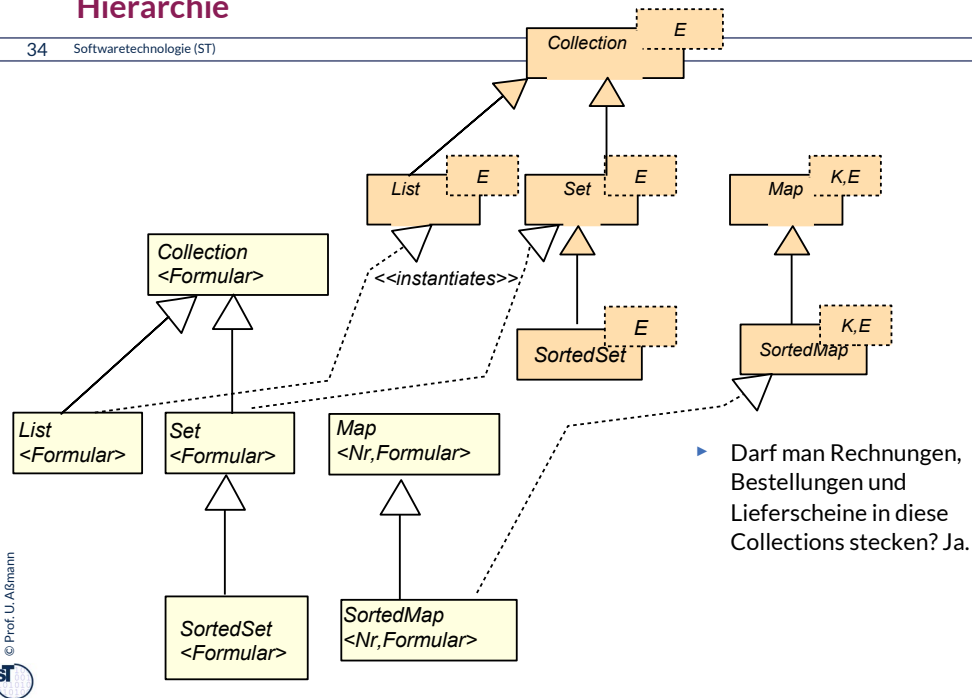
Hierarchie

34 Softwaretechnologie (ST)

Collection E

List E

Set E

Map K,E

SortedSet E

SortedMap K,E

Collection <Formular>

<<instantiates>>

List <Formular>

Set <Formular>

Map <Nr,Formular>

SortedSet <Formular>

SortedMap <Nr,Formular>

▸ Darf man Rechnungen, Bestellungen und Lieferscheine in diese Collections stecken? Ja.

© Prof. U. Aßmann